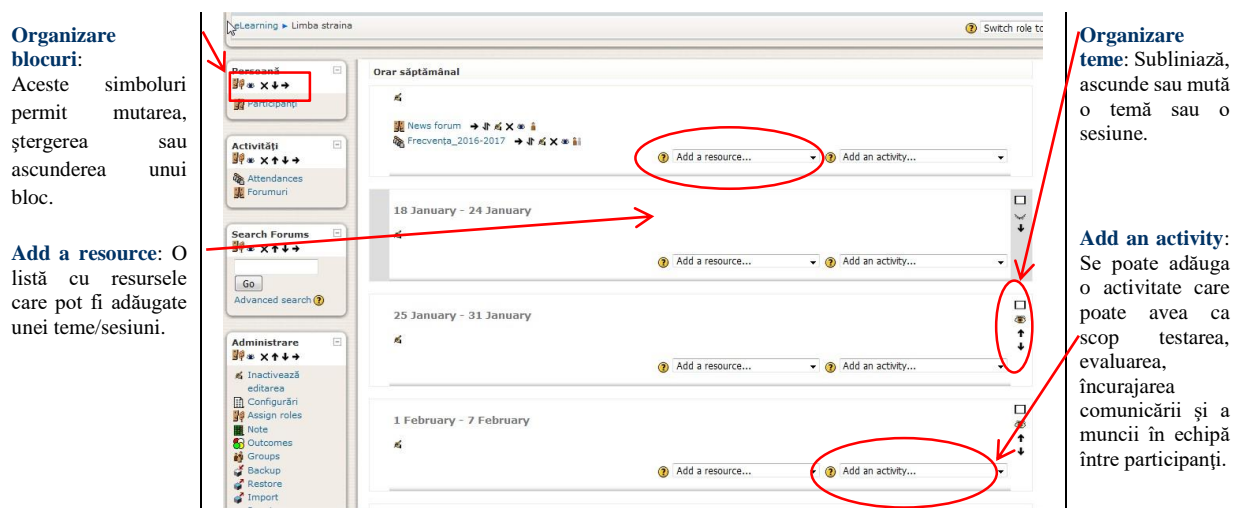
**Organizare blocuri**: Aceste simboluri permit mutarea, ştergerea sau ascunderea unui bloc.

**Add a resource**: O listă cu resursele care pot fi adăugate unei teme/sesiuni.

eLearning ► Limba straina

Switch role to

Persoană

Participanţi

Activităţi

Attendances

Forumuri

Search Forums

Go

Advanced search

Administrare

Inactivează editarea

Configurări

Assign roles

Note

Outcomes

Groups

Backup

Restore

Import

Orar săptămânal

News forum

Frecvenţa_2016-2017

Add a resource...

Add an activity...

18 January - 24 January

Add a resource...

Add an activity...

25 January - 31 January

Add a resource...

Add an activity...

1 February - 7 February

Add a resource...

Add an activity...

**Organizare teme**: Subliniază, ascunde sau mută o temă sau o sesiune.

**Add an activity**: Se poate adăuga o activitate care poate avea ca scop testarea, evaluarea, încurajarea comunicării şi a muncii în echipă între participanţi.